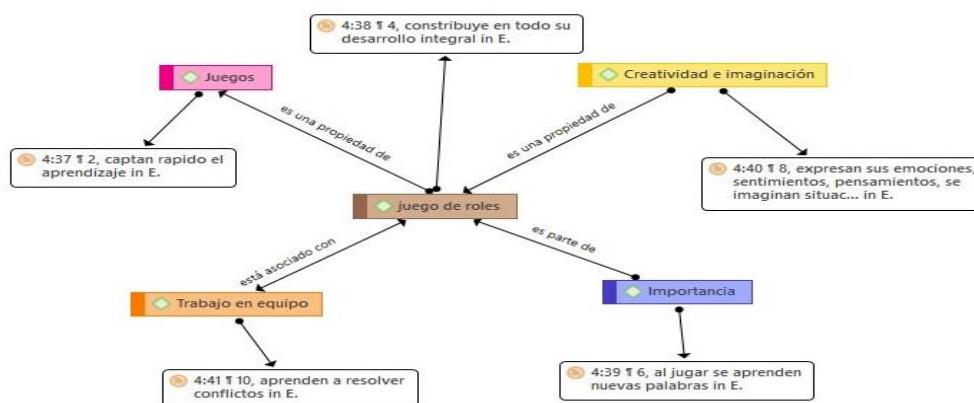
4:38 ¶ 4, constribuye en todo su desarrollo integral in E.

Juegos

Creatividad e imaginación

es una propiedad de

es una propiedad de

4:37 ¶ 2, captan rapido el aprendizaje in E.

4:40 ¶ 8, expresan sus emociones, sentimientos, pensamientos, se imaginan situac... in E.

juego de roles

está asociado con

es parte de

Trabajo en equipo

Importancia

4:41 ¶ 10, aprenden a resolver conflictos in E.

4:39 ¶ 6, al jugar se aprenden nuevas palabras in E.